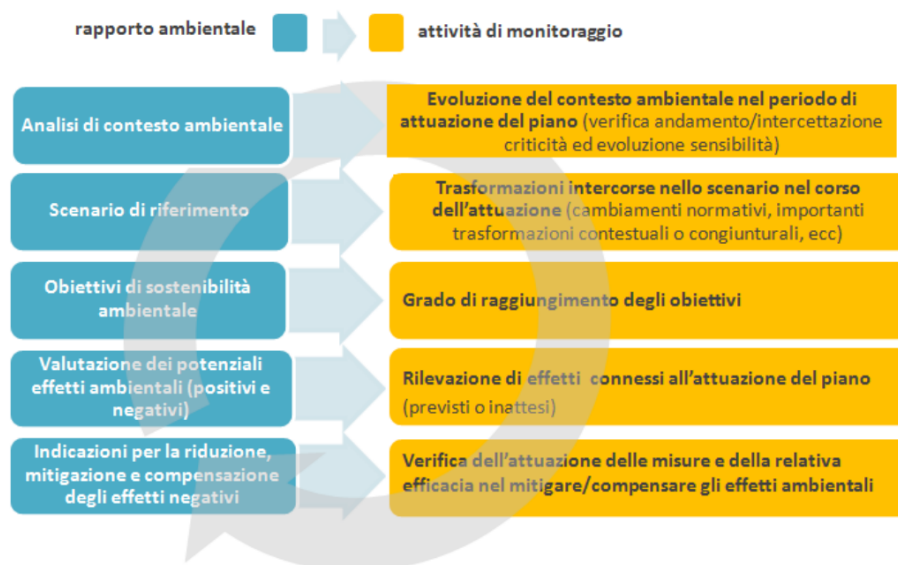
rapporto ambientale

attività di monitoraggio

Analisi di contesto ambientale

Evoluzione del contesto ambientale nel periodo di attuazione del piano (verifica andamento/intercettazione criticità ed evoluzione sensibilità)

Scenario di riferimento

Trasformazioni intercorse nello scenario nel corso dell'attuazione (cambiamenti normativi, importanti trasformazioni contestuali o congiunturali, ecc)

Obiettivi di sostenibilità ambientale

Grado di raggiungimento degli obiettivi

Valutazione dei potenziali effetti ambientali (positivi e negativi)

Rilevazione di effetti connessi all'attuazione del piano (previsti o inattesi)

Indicazioni per la riduzione, mitigazione e compensazione degli effetti negativi

Verifica dell'attuazione delle misure e della relativa efficacia nel mitigare/compensare gli effetti ambientali